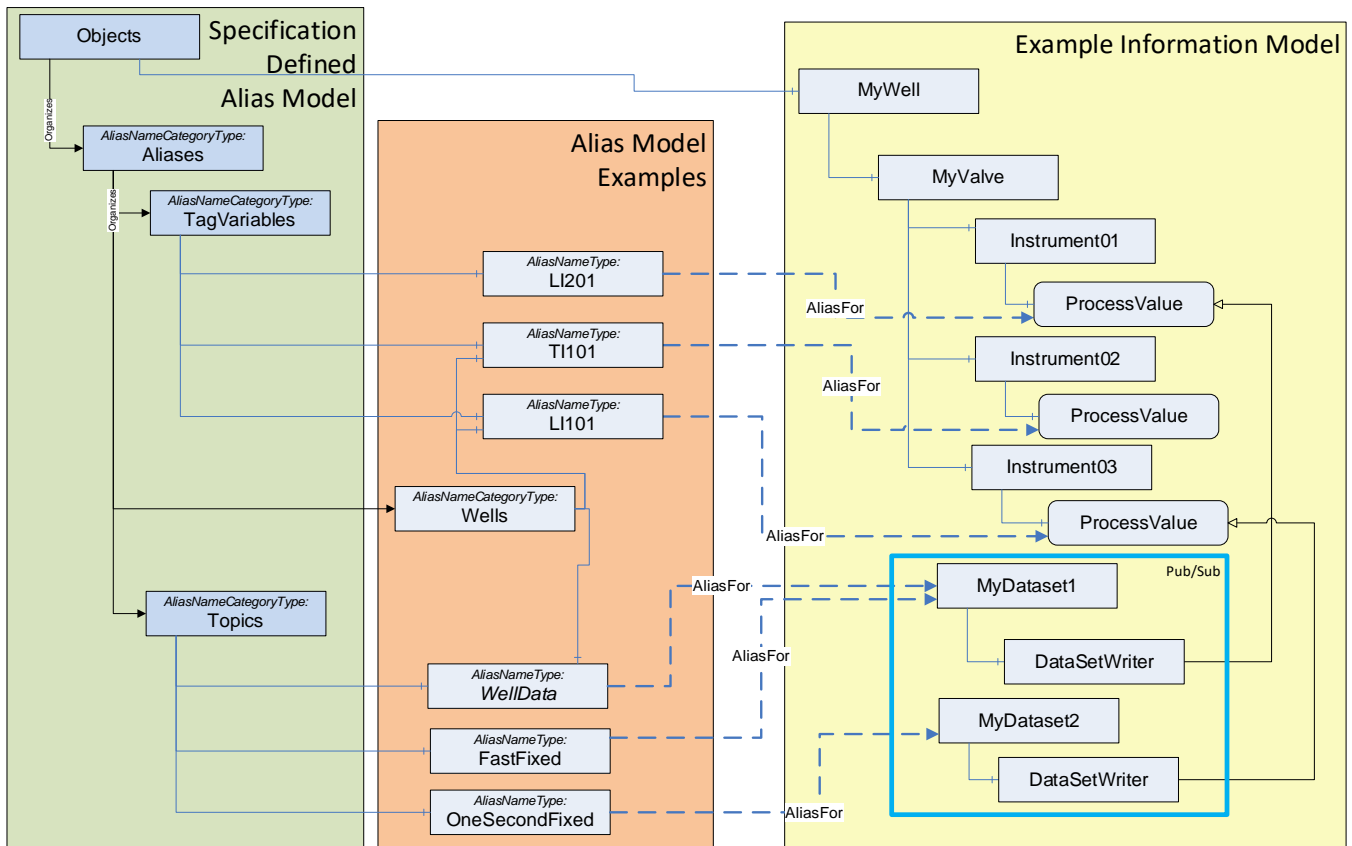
Specification Defined Alias Model

Objects

Organizes

AliasNameCategoryType:
Aliases

Organizes

AliasNameCategoryType:
TagVariables

AliasNameCategoryType:
Topics

Alias Model Examples

AliasNameType:
LI201

AliasNameType:
TI101

AliasNameType:
LI101

AliasNameCategoryType:
Wells

AliasNameType:
WellData

AliasNameType:
FastFixed

AliasNameType:
OneSecondFixed

Example Information Model

MyWell

MyValve

Instrument01

ProcessValue

Instrument02

ProcessValue

Instrument03

ProcessValue

Pub/Sub

MyDataset1

DataSetWriter

MyDataset2

DataSetWriter

AliasFor

AliasFor

AliasFor

AliasFor

AliasFor

AliasFor